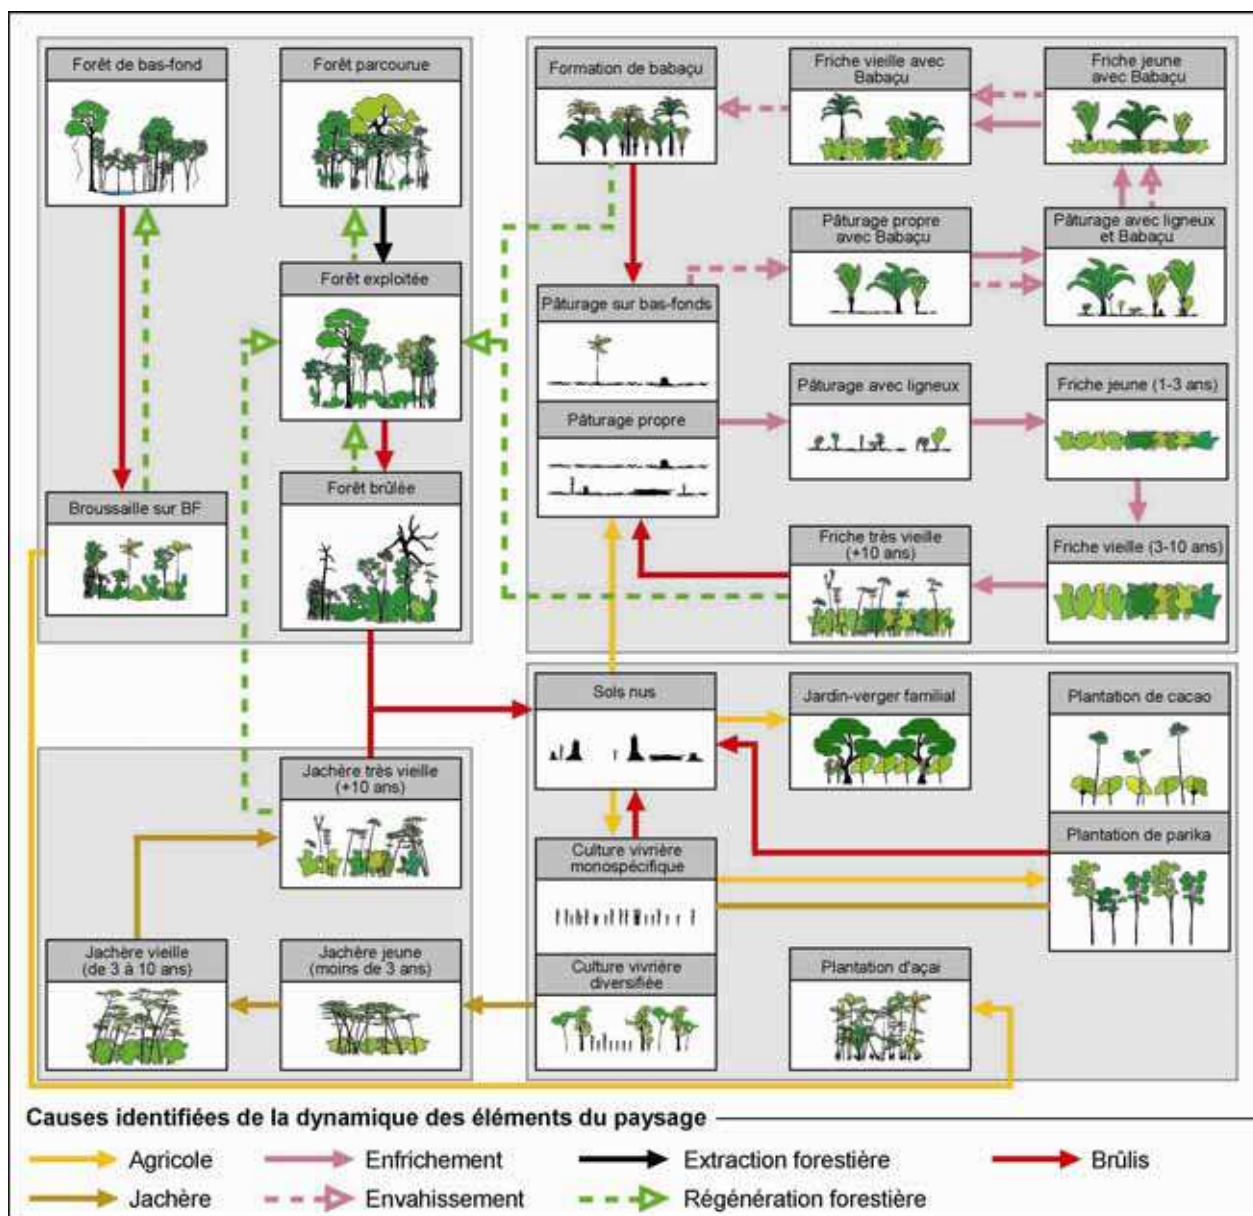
Forêt de bas-fond

Forêt parcourue

Forêt exploitée

Broussaille sur BF

Forêt brûlée

Formation de babaçu

Friche vieille avec Babaçu

Friche jeune avec Babaçu

Pâturage propre avec Babaçu

Pâturage avec ligneux et Babaçu

Pâturage sur bas-fonds

Pâturage propre

Pâturage avec ligneux

Friche jeune (1-3 ans)

Friche très vieille (+10 ans)

Friche vieille (3-10 ans)

Sols nus

Jardin-verger familial

Plantation de cacao

Plantation de parika

Jachère très vieille (+10 ans)

Culture vivrière monospécifique

Culture vivrière diversifiée

Plantation d'açaï

Jachère vieille (de 3 à 10 ans)

Jachère jeune (moins de 3 ans)

Causes identifiées de la dynamique des éléments du paysage

Agricole

Enfrichement

Extraction forestière

Brûlis

Jachère

Envahissement

Régénération forestière